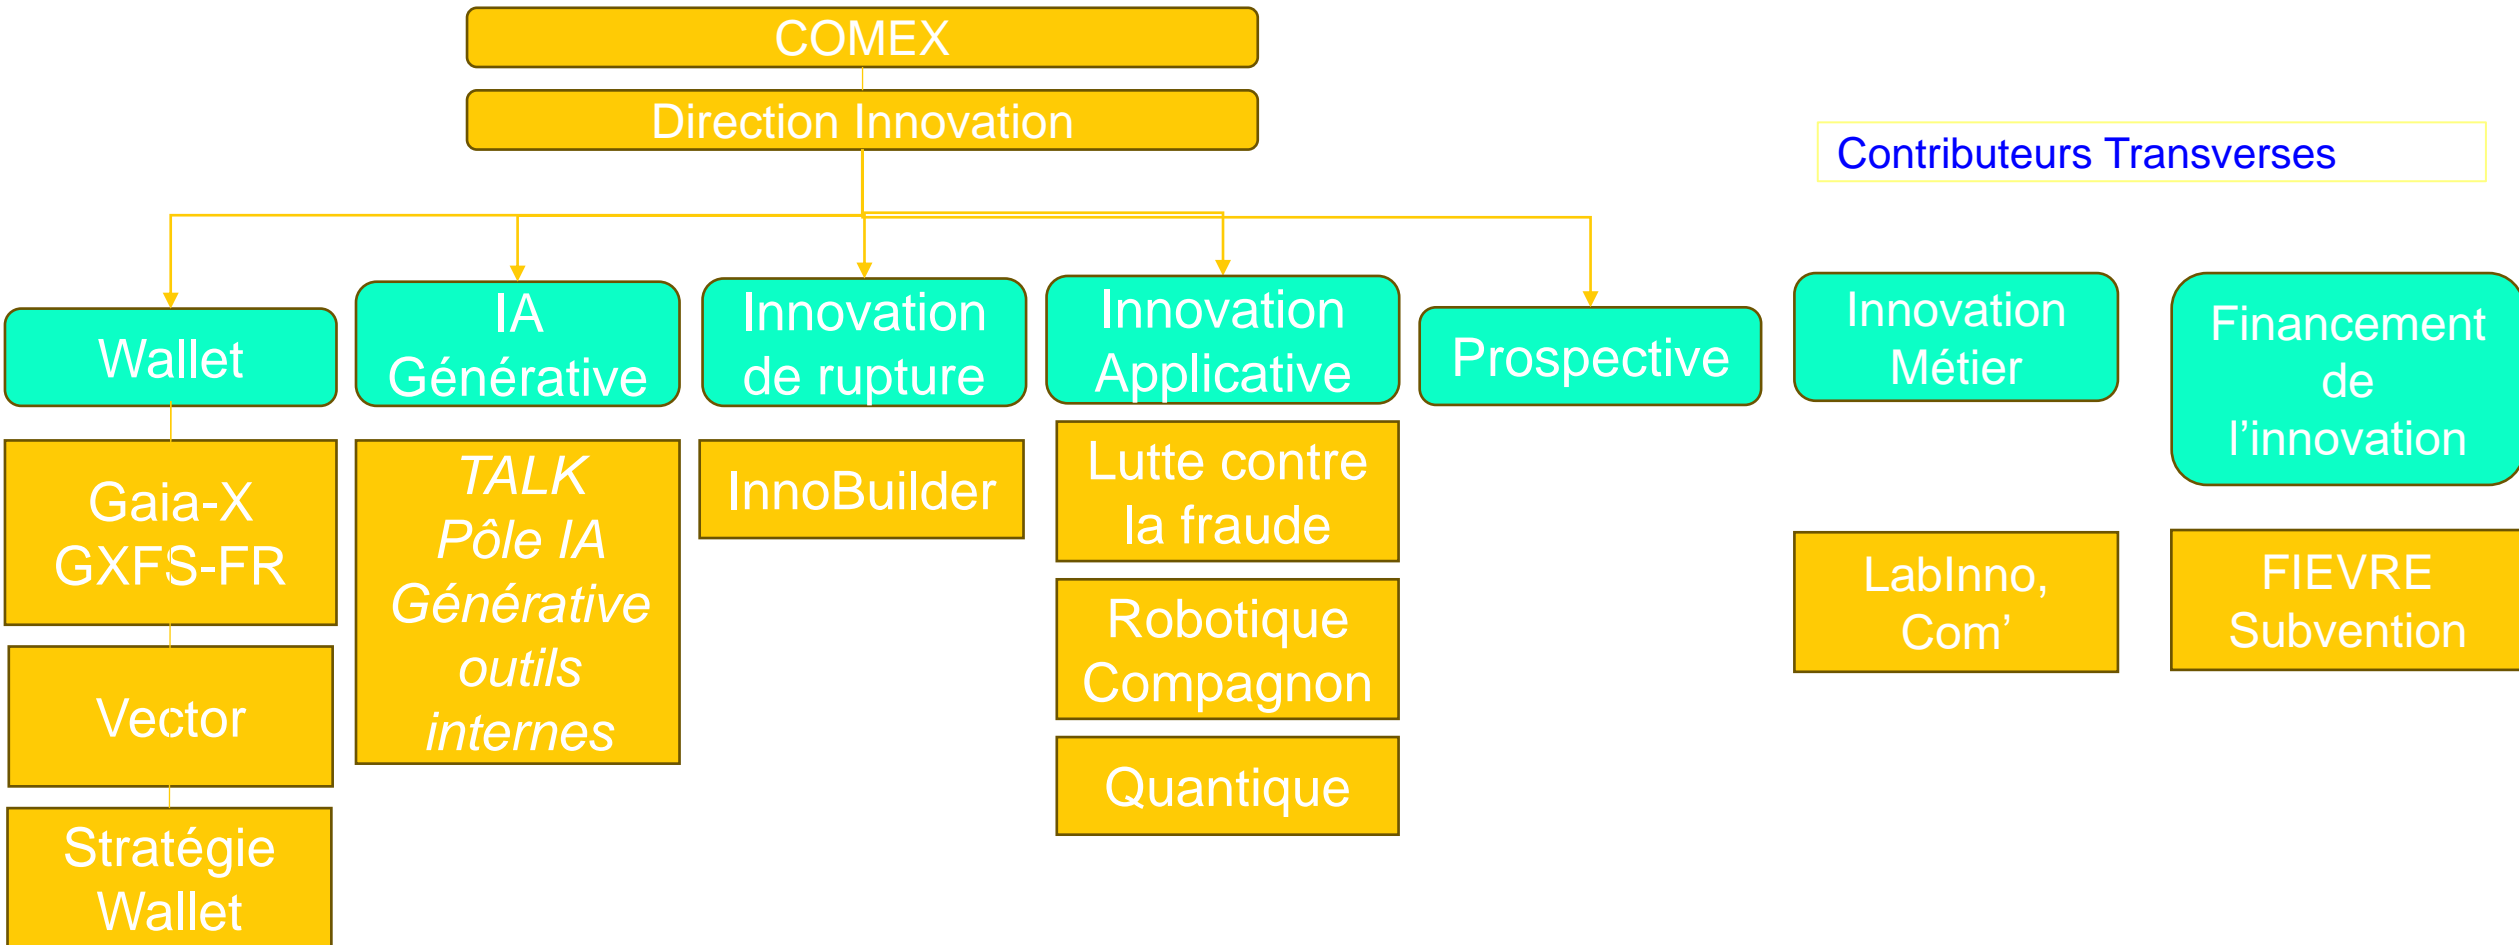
COMEX

Direction Innovation

Contributeurs Transverses

Wallet

IA Générative

Innovation de rupture

Innovation Applicative

Prospective

Innovation Métier

Financement de l'innovation

Gaia-X GXFS-FR

Vector

Stratégie Wallet

*TALK Pôle IA Générative outils internes*

InnoBuilder

Lutte contre la fraude

Robotique Compagnon

Quantique

LabInno, Com'

FIEVRE Subvention